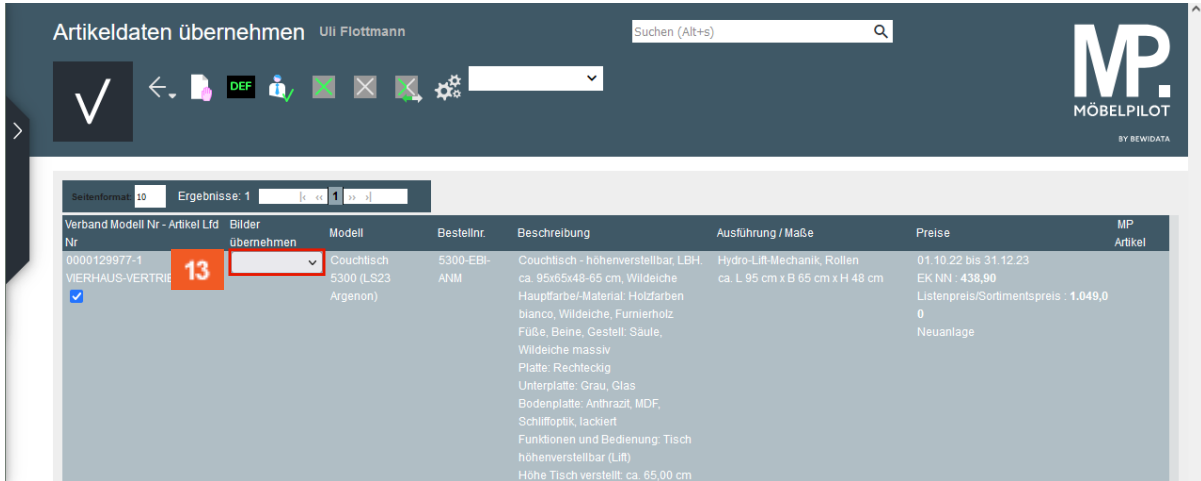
Artikeldaten übernehmen Uli Flottmann

Suchen (Alt+s)

DEF

MP.
MÖBELPILOT
BY BEWIDATA

Seitenformat: 10 Ergebnisse: 1 |‹ ‹‹ 1 ›› ›|

| Verband Modell Nr - Artikel Lfd Nr | Bilder übernehmen | Modell | Bestellnr. | Beschreibung | Ausführung / Maße | Preise | MP Artikel |
|---|---|---|---|---|---|---|---|
| 0000129977-1 VIERHAUS-VERTRIE | 13 | Couchtisch 5300 (LS23 Argenon) | 5300-EBI-ANM | Couchtisch - höhenverstellbar, LBH: ca. 95x65x48-65 cm, Wildeiche Hauptfarbe/-Material: Holzfarben bianco, Wildeiche, Furnierholz. Füße, Beine, Gestell: Säule, Wildeiche massiv Platte: Rechteckig Unterplatte: Grau, Glas Bodenplatte: Anthrazit, MDF, Schliffoptik, lackiert Funktionen und Bedienung: Tisch höhenverstellbar (Lift) Höhe Tisch verstellt: ca. 65,00 cm | Hydro-Lift-Mechanik, Rollen ca. L 95 cm x B 65 cm x H 48 cm | 01.10.22 bis 31.12.23 EK NN : 438,90 Listenpreis/Sortimentspreis : 1.049,00 Neuanlage | |